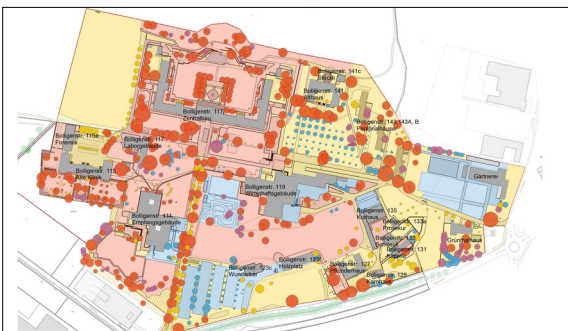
Bolligenstr. 141c
Bolligenstr. 141
Bolligenstr. 117
Zentralbau
Bolligenstr. 143, 143A, B
Bolligenstr. 115a
Forensik
Bolligenstr. 117
Laborgebäude
Bolligenstr. 115
Bolligenstr. 119
Wirtschaftsgebäude
Gärtnerei
Bolligenstr. 111
Empfangsgebäude
Bolligenstr. 135
Kurhaus
Bolligenstr. 133a
Bolligenstr. 133
Bolligenstr. 131
Grünerhaus
Bolligenstr. 123
Holzplatz
Bolligenstr. 127
Pfründerhaus
Bolligenstr. 125